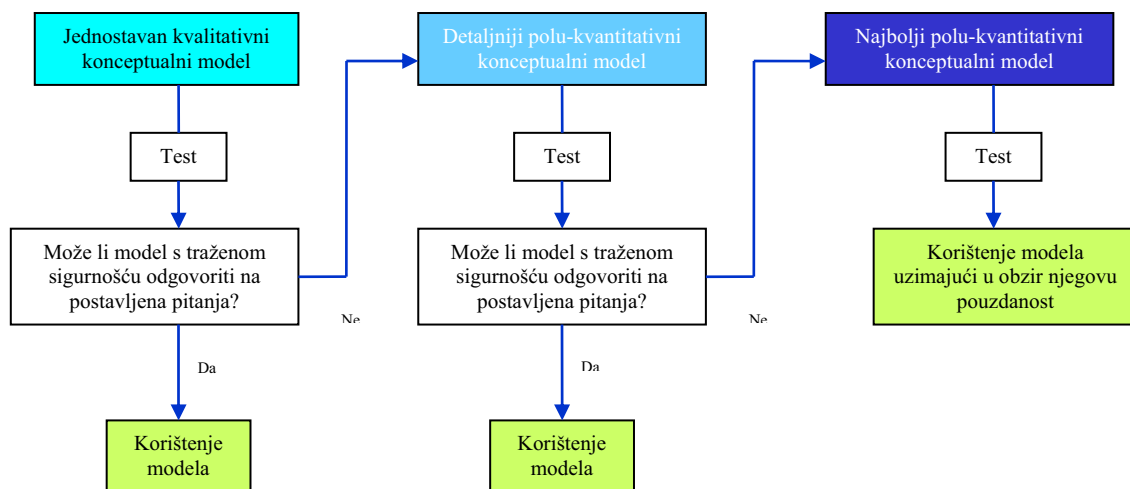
Jednostavan kvalitativni konceptualni model

Test

Može li model s traženom sigurnošću odgovoriti na postavljena pitanja?

Ne

Da

Korištenje modela

Detaljniji polu-kvantitativni konceptualni model

Test

Može li model s traženom sigurnošću odgovoriti na postavljena pitanja?

Ne

Da

Korištenje modela

Najbolji polu-kvantitativni konceptualni model

Test

Korištenje modela uzimajući u obzir njegovu pouzdanost